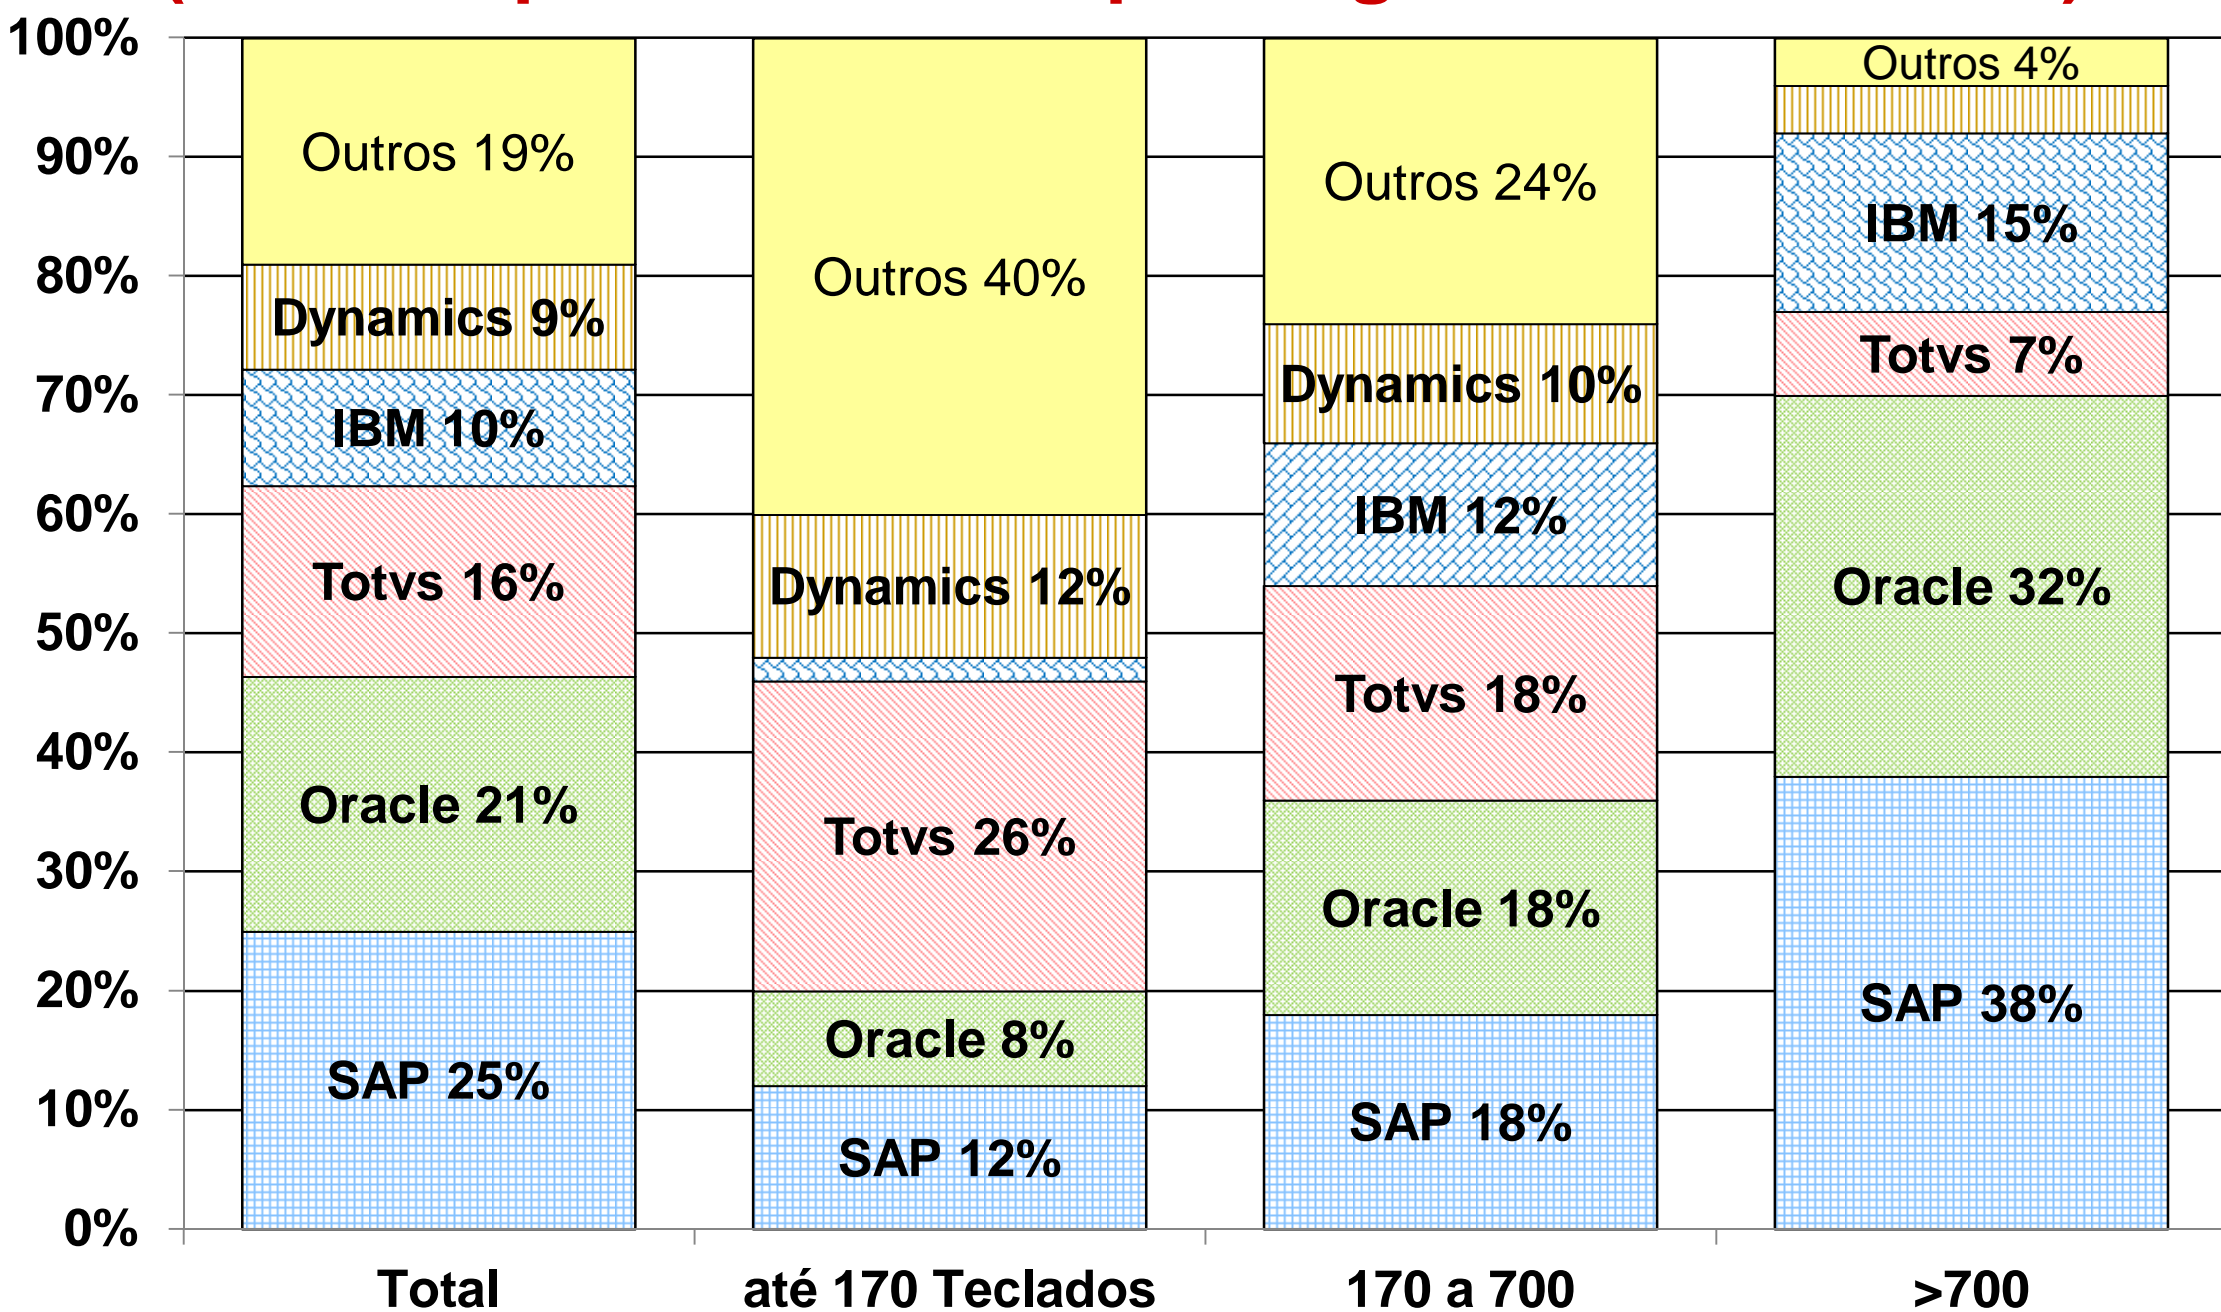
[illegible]

100%
90%
80%
70%
60%
50%
40%
30%
20%
10%
0%

Outros 19%
Dynamics 9%
IBM 10%
Totvs 16%
Oracle 21%
SAP 25%

Outros 40%
Dynamics 12%
Totvs 26%
Oracle 8%
SAP 12%

Outros 24%
Dynamics 10%
IBM 12%
Totvs 18%
Oracle 18%
SAP 18%

Outros 4%
IBM 15%
Totvs 7%
Oracle 32%
SAP 38%

Total
até 170 Teclados
170 a 700
>700